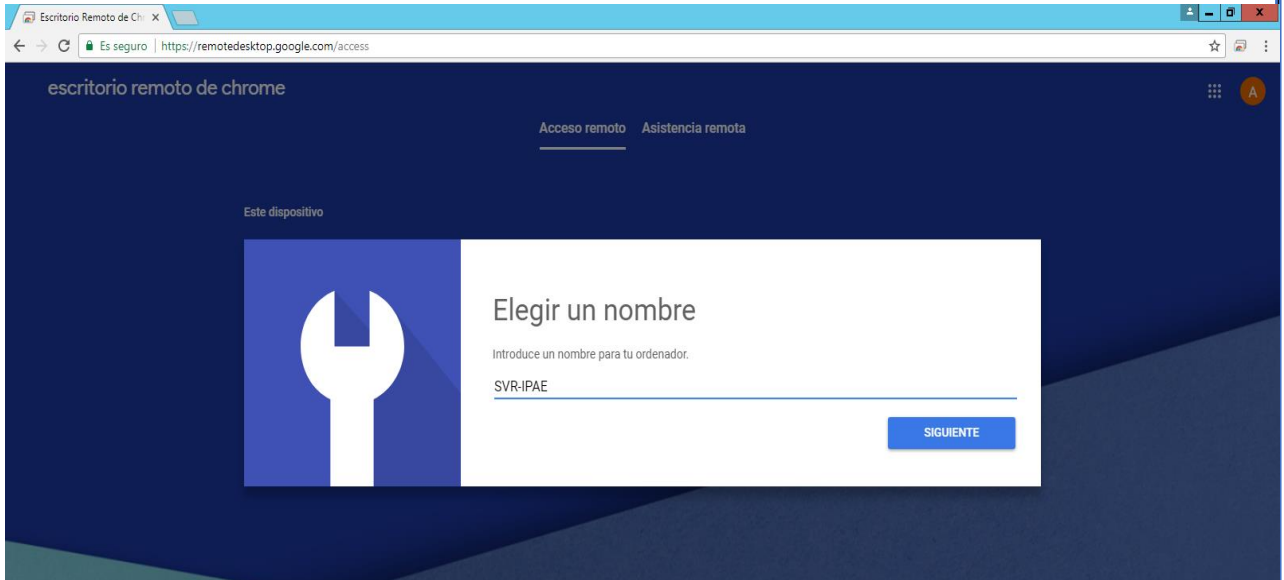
Escritorio Remoto de Ch ×

Es seguro | https://remotedesktop.google.com/access

escritorio remoto de chrome

A

Acceso remoto Asistencia remota

Este dispositivo

Elegir un nombre

Introduce un nombre para tu ordenador.

SVR-IPAE

SIGUIENTE